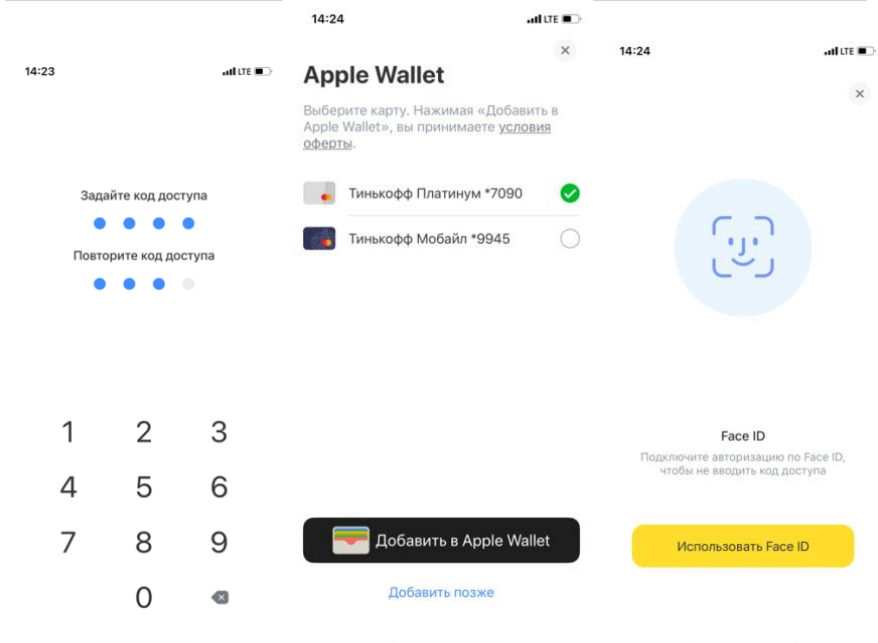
14:23

LTE

Задайте код доступа

Повторите код доступа

1 2 3
4 5 6
7 8 9
0

14:24

LTE

Apple Wallet

Выберите карту. Нажимая «Добавить в Apple Wallet», вы принимаете условия оферты.

Тинькофф Платинум *7090

Тинькофф Мобайл *9945

Добавить в Apple Wallet

Добавить позже

14:24

LTE

Face ID

Подключите авторизацию по Face ID, чтобы не вводить код доступа

Использовать Face ID